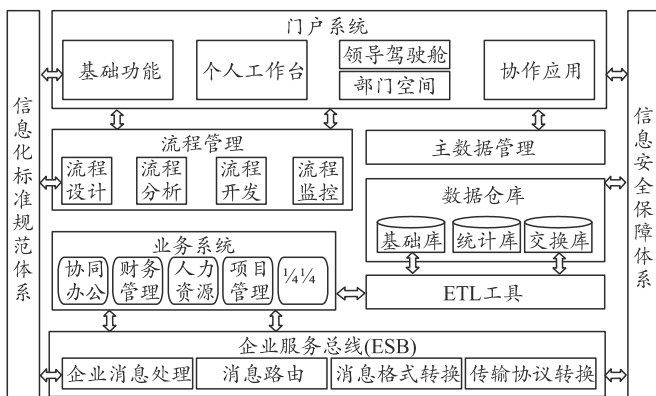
信息化标准规范体系

门户系统
基础功能
个人工作台
领导驾驶舱
部门空间
协作应用

流程管理
流程设计
流程分析
流程开发
流程监控

主数据管理

数据仓库
基础库
统计库
交换库

业务系统
协同办公
财务管理
人力资源
项目管理
¼¼

ETL工具

企业服务总线(ESB)
企业消息处理
消息路由
消息格式转换
传输协议转换

信息安全保障体系